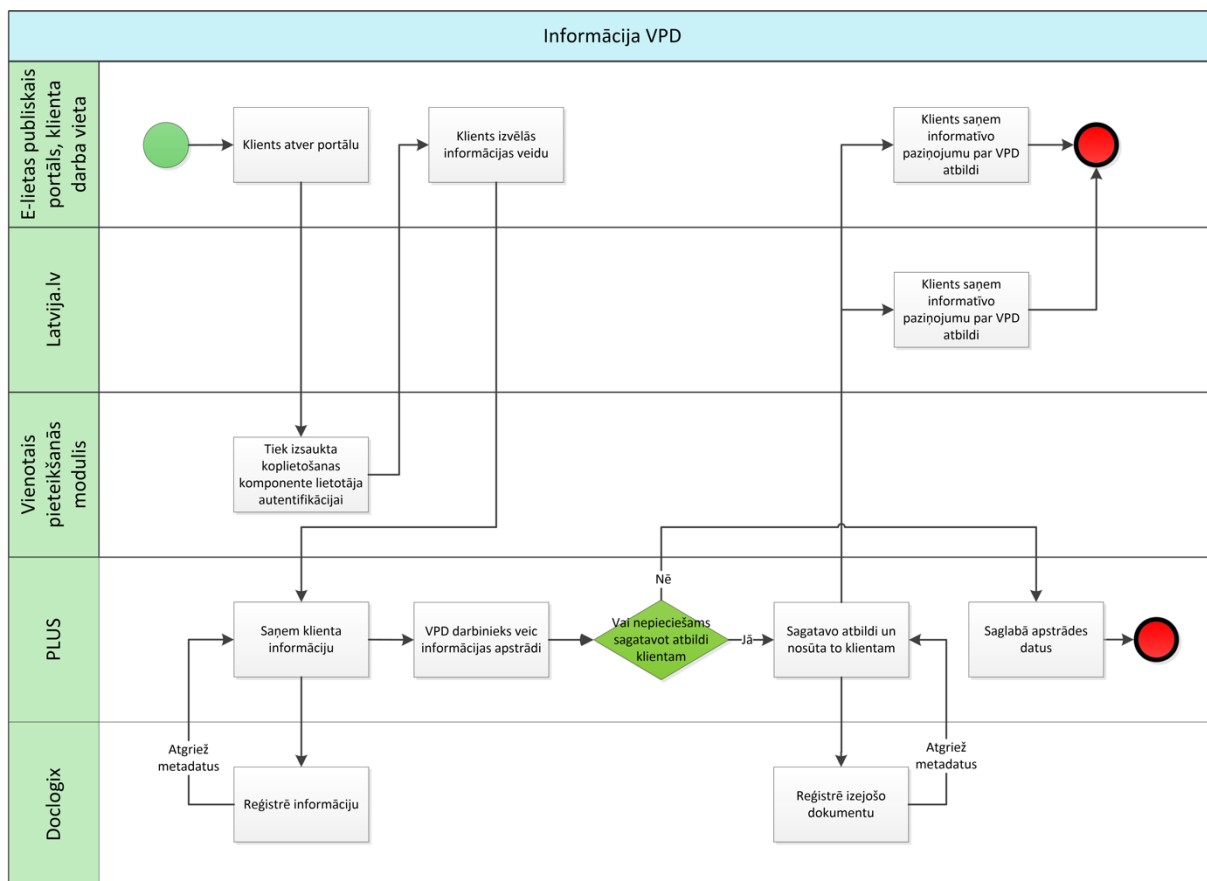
Informācija VPD

E-lietas publiskais portāls, klienta darba vieta

Klients atver portālu

Klients izvēlās informācijas veidu

Klients saņem informatīvo paziņojumu par VPD atbildi

Latvija.lv

Klients saņem informatīvo paziņojumu par VPD atbildi

Vienotais pieteikšanās modulis

Tiek izsaukta koplietošanas komponente lietotāja autentifikācijai

PLUS

Saņem klienta informāciju

VPD darbinieks veic informācijas apstrādi

Vai nepieciešams sagatavot atbildi klientam

Nē

Jā

Sagatavo atbildi un nosūta to klientam

Saglabā apstrādes datus

Doclogix

Atgriež metadatus

Reģistrē informāciju

Reģistrē izejošo dokumentu

Atgriež metadatus